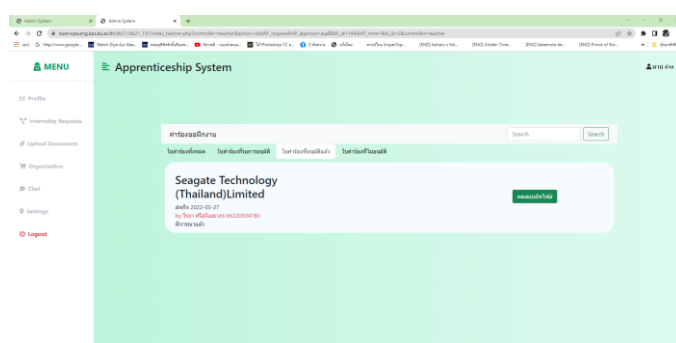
Admin System | Admin System

MENU

Apprenticeship System

Profile

Internship Requests

Upload Documents

Organization

Chat

Settings

Logout

คำร้องขอฝึกงาน

Search

Search

ใบคำร้องทั้งหมด | ใบคำร้องที่รอการอนุมัติ | ใบคำร้องที่อนุมัติแล้ว | ใบคำร้องที่ไม่อนุมัติ

Seagate Technology (Thailand)Limited

ส่งเมื่อ 2022-05-27

by:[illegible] b6220504780

พิจารณาแล้ว

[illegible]